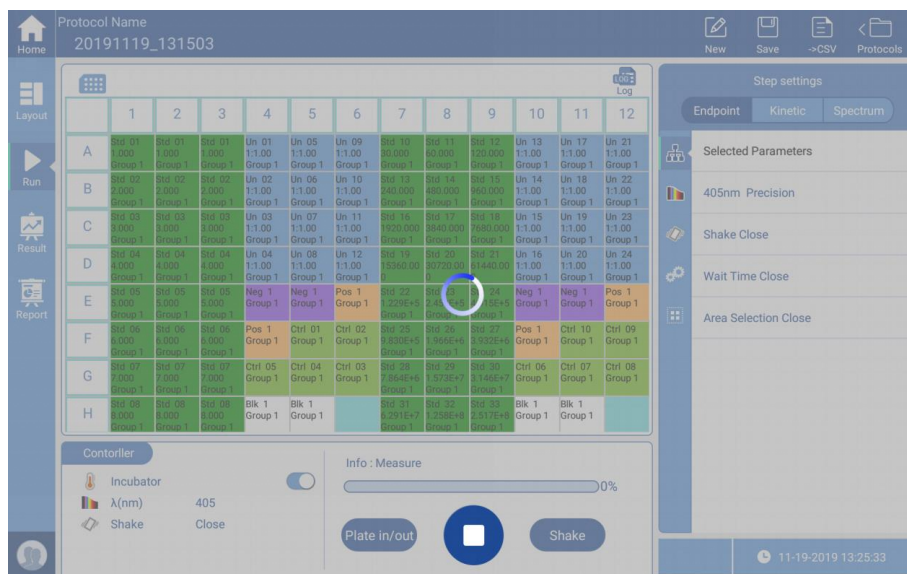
Home

Protocol Name
20191119_131503

New Save ->CSV Protocols

Layout

Run

Result

Report

Log

|   | 1 | 2 | 3 | 4 | 5 | 6 | 7 | 8 | 9 | 10 | 11 | 12 |
|---|---|---|---|---|---|---|---|---|---|---|---|---|
| A | Std 01 1.000 Group 1 | Std 01 1.000 Group 1 | Std 01 1.000 Group 1 | Un 01 1:1.00 Group 1 | Un 05 1:1.00 Group 1 | Un 09 1:1.00 Group 1 | Std 10 30.000 Group 1 | Std 11 60.000 Group 1 | Std 12 120.000 Group 1 | Un 13 1:1.00 Group 1 | Un 17 1:1.00 Group 1 | Un 21 1:1.00 Group 1 |
| B | Std 02 2.000 Group 1 | Std 02 2.000 Group 1 | Std 02 2.000 Group 1 | Un 02 1:1.00 Group 1 | Un 06 1:1.00 Group 1 | Un 10 1:1.00 Group 1 | Std 13 240.000 Group 1 | Std 14 480.000 Group 1 | Std 15 960.000 Group 1 | Un 14 1:1.00 Group 1 | Un 18 1:1.00 Group 1 | Un 22 1:1.00 Group 1 |
| C | Std 03 3.000 Group 1 | Std 03 3.000 Group 1 | Std 03 3.000 Group 1 | Un 03 1:1.00 Group 1 | Un 07 1:1.00 Group 1 | Un 11 1:1.00 Group 1 | Std 16 1920.000 Group 1 | Std 17 3840.000 Group 1 | Std 18 7680.000 Group 1 | Un 15 1:1.00 Group 1 | Un 19 1:1.00 Group 1 | Un 23 1:1.00 Group 1 |
| D | Std 04 4.000 Group 1 | Std 04 4.000 Group 1 | Std 04 4.000 Group 1 | Un 04 1:1.00 Group 1 | Un 08 1:1.00 Group 1 | Un 12 1:1.00 Group 1 | Std 19 15360.00 | Std 20 30720.00 | Std 21 61440.00 | Un 16 1:1.00 Group 1 | Un 20 1:1.00 Group 1 | Un 24 1:1.00 Group 1 |
| E | Std 05 5.000 Group 1 | Std 05 5.000 Group 1 | Std 05 5.000 Group 1 | Neg 1 Group 1 | Neg 1 Group 1 | Pos 1 Group 1 | Std 22 1.229E+5 Group 1 | Std 23 2.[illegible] Group 1 | Std 24 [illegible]E+5 Group 1 | Neg 1 Group 1 | Neg 1 Group 1 | Pos 1 Group 1 |
| F | Std 06 6.000 Group 1 | Std 06 6.000 Group 1 | Std 06 6.000 Group 1 | Pos 1 Group 1 | Ctrl 01 Group 1 | Ctrl 02 Group 1 | Std 25 9.830E+5 Group 1 | Std 26 1.966E+6 Group 1 | Std 27 3.932E+6 Group 1 | Pos 1 Group 1 | Ctrl 10 Group 1 | Ctrl 09 Group 1 |
| G | Std 07 7.000 Group 1 | Std 07 7.000 Group 1 | Std 07 7.000 Group 1 | Ctrl 05 Group 1 | Ctrl 04 Group 1 | Ctrl 03 Group 1 | Std 28 7.864E+6 Group 1 | Std 29 1.573E+7 Group 1 | Std 30 3.146E+7 Group 1 | Ctrl 06 Group 1 | Ctrl 07 Group 1 | Ctrl 08 Group 1 |
| H | Std 08 8.000 Group 1 | Std 08 8.000 Group 1 | Std 08 8.000 Group 1 | Blk 1 Group 1 | Blk 1 Group 1 | | Std 31 6.291E+7 Group 1 | Std 32 1.258E+8 Group 1 | Std 33 2.517E+8 Group 1 | Blk 1 Group 1 | Blk 1 Group 1 | |

Step settings
Endpoint Kinetic Spectrum

Selected Parameters
405nm Precision
Shake Close
Wait Time Close
Area Selection Close

Contorller
Incubator
λ(nm) 405
Shake Close

Info : Measure
0%

Plate in/out
Shake

11-19-2019 13:25:33